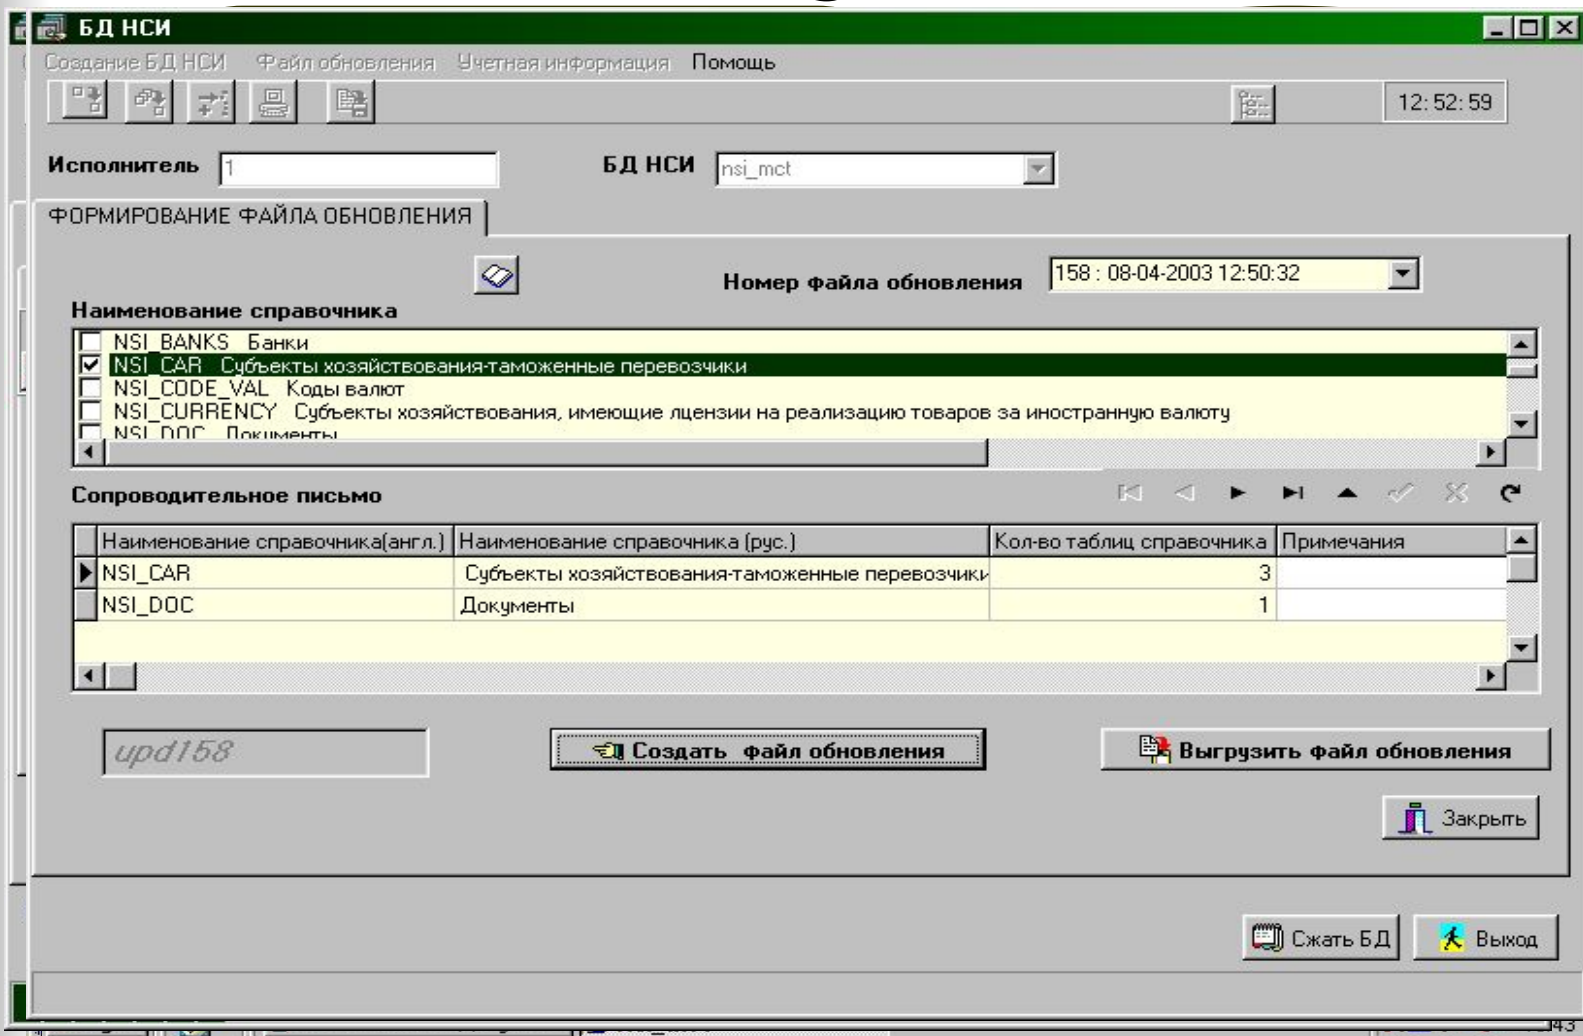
БД НСИ

Создание БД НСИ   Файл обновления   Учетная информация   Помощь

12: 52: 59

Исполнитель 1

БД НСИ nsi_mct

ФОРМИРОВАНИЕ ФАЙЛА ОБНОВЛЕНИЯ

Номер файла обновления 158 : 08-04-2003 12:50:32

Наименование справочника

NSI_BANKS Банки
NSI_CAR Субъекты хозяйствования-таможенные перевозчики
NSI_CODE_VAL Коды валют
NSI_CURRENCY Субъекты хозяйствования, имеющие лицензии на реализацию товаров за иностранную валюту
NSI_DOC Документы

Сопроводительное письмо

| Наименование справочника(англ.) | Наименование справочника (рус.) | Кол-во таблиц справочника | Примечания |
|---|---|---|---|
| NSI_CAR | Субъекты хозяйствования-таможенные перевозчики | 3 | |
| NSI_DOC | Документы | 1 | |

upd158

Создать файл обновления

Выгрузить файл обновления

Закрыть

Сжать БД

Выход